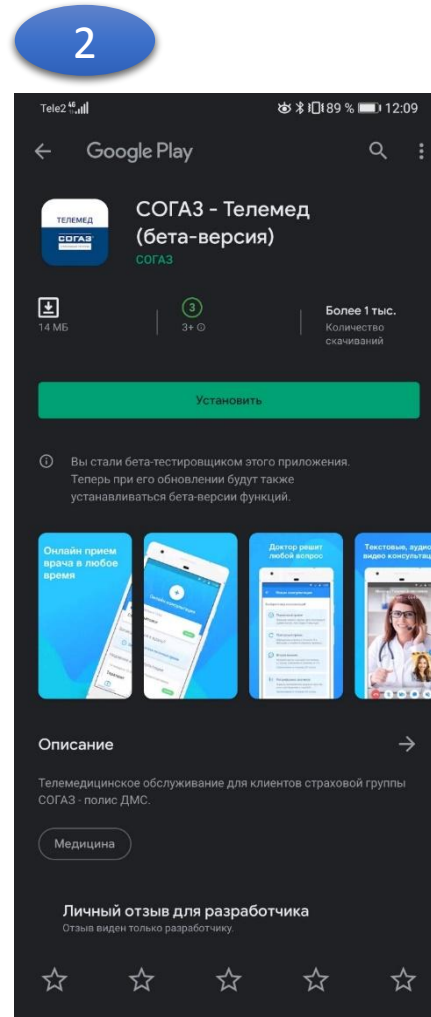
2

Tele2 4G

89 % 12:09

Google Play

ТЕЛЕМЕД
СОГАЗ

СОГАЗ - Телемед (бета-версия)

СОГАЗ

14 МБ

3

3+

Более 1 тыс.
Количество скачиваний

Установить

Вы стали бета-тестировщиком этого приложения. Теперь при его обновлении будут также устанавливаться бета-версии функций.

Онлайн прием врача в любое время

Доктор решит любой вопрос

Текстовые, аудио видео консульта

Описание

Телемедицинское обслуживание для клиентов страховой группы СОГАЗ - полис ДМС.

Медицина

Личный отзыв для разработчика
Отзыв виден только разработчику.